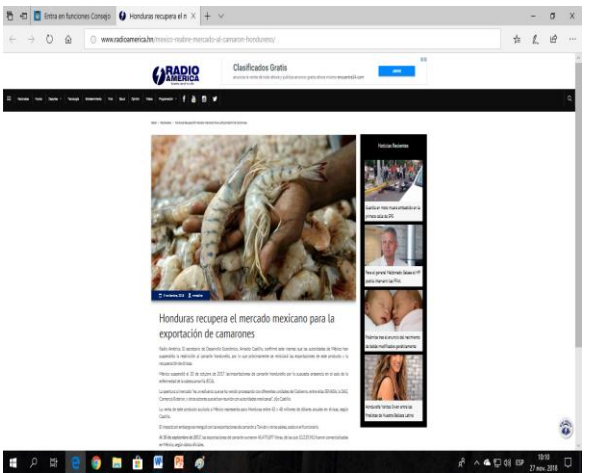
Entra en funciones Consejo
Honduras recupera el n
www.radioamerica.hn/mexico-reabre-mercado-al-camaron-hondureno/

RADIO AMERICA
Clasificados Gratis

Noticias Recientes

Honduras recupera el mercado mexicano para la exportación de camarones

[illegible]

10:10
27 nov. 2018